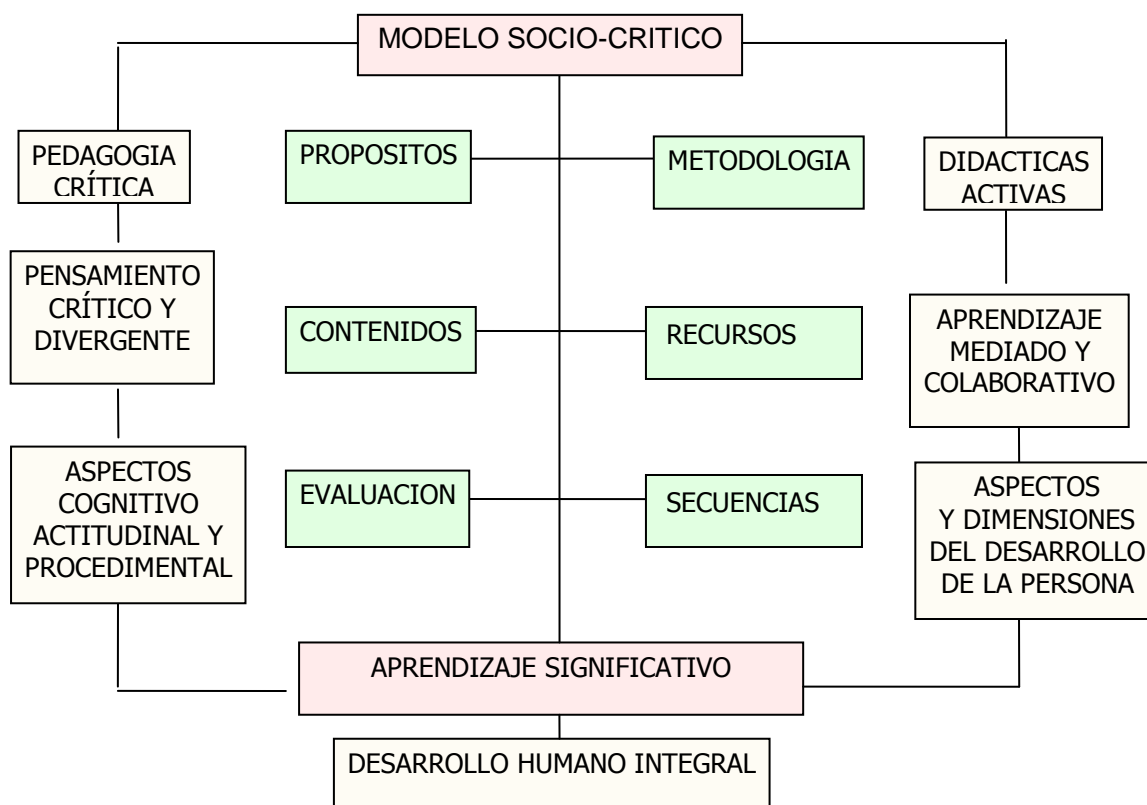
MODELO SOCIO-CRITICO

PEDAGOGIA CRÍTICA

PENSAMIENTO CRÍTICO Y DIVERGENTE

ASPECTOS COGNITIVO ACTITUDINAL Y PROCEDIMENTAL

PROPOSITOS

METODOLOGIA

CONTENIDOS

RECURSOS

EVALUACION

SECUENCIAS

DIDACTICAS ACTIVAS

APRENDIZAJE MEDIADO Y COLABORATIVO

ASPECTOS Y DIMENSIONES DEL DESARROLLO DE LA PERSONA

APRENDIZAJE SIGNIFICATIVO

DESARROLLO HUMANO INTEGRAL